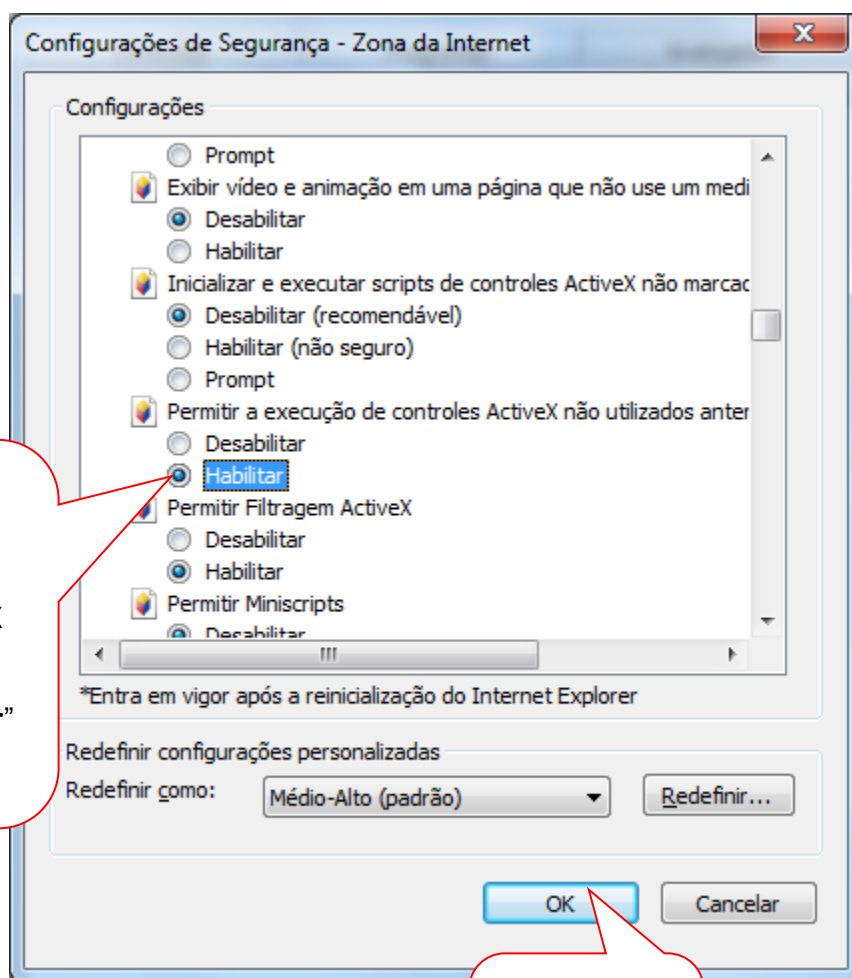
Configurações de Segurança - Zona da Internet

Configurações

Prompt
Exibir vídeo e animação em uma página que não use um medi
Desabilitar
Habilitar
Inicializar e executar scripts de controles ActiveX não marcac
Desabilitar (recomendável)
Habilitar (não seguro)
Prompt
Permitir a execução de controles ActiveX não utilizados anter
Desabilitar
Habilitar
Permitir Filtragem ActiveX
Desabilitar
Habilitar
Permitir Miniscripts
Desabilitar

*Entra em vigor após a reinicialização do Internet Explorer

Redefinir configurações personalizadas
Redefinir como: Médio-Alto (padrão)
Redefinir...

OK
Cancelar

X
."